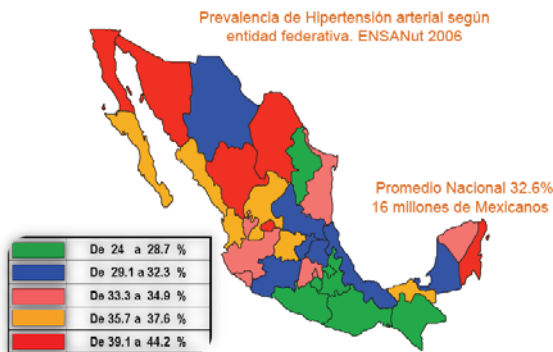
Prevalencia de Hipertensión arterial según entidad federativa. ENSANut 2006

Promedio Nacional 32.6%
16 millones de Mexicanos

De 24 a 28.7 %
De 29.1 a 32.3 %
De 33.3 a 34.9 %
De 35.7 a 37.6 %
De 39.1 a 44.2 %